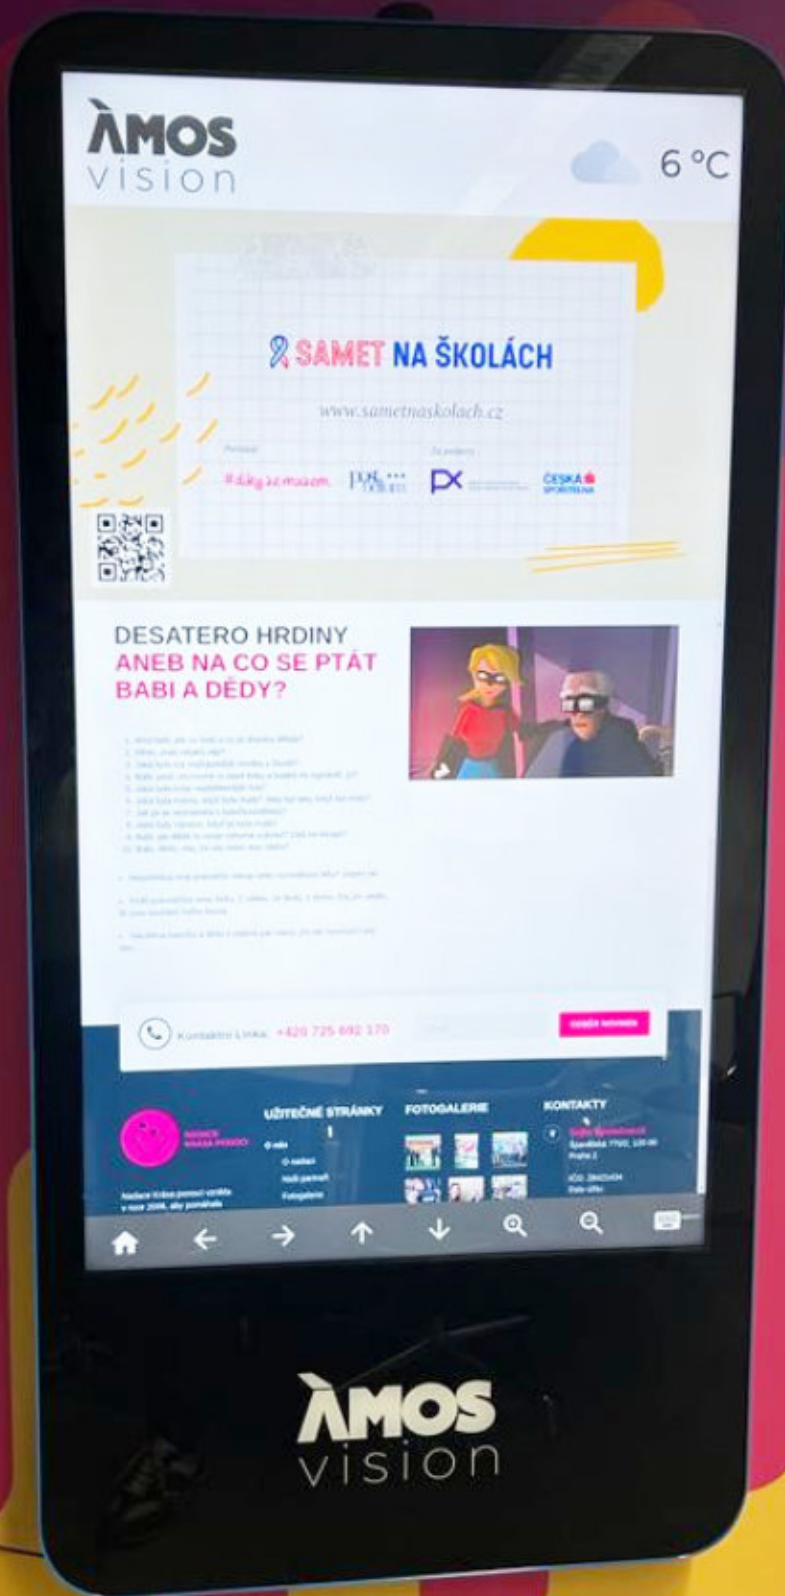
ÀMOS vision

6 °C

SAMET NA ŠKOLÁCH

www.sametnaskolach.cz

Pořadatel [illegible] Za podpory

#díkyzcmaam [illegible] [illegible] ČESKÁ SPOŘITELNA

DESATERO HRDINY
ANEB NA CO SE PTÁT BABI A DĚDY?

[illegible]

Kontaktní Linka: +420 725 692 170

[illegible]

UŽITEČNÉ STRÁNKY

O nás

O nadaci

Naši partneři

Fotogalerie

FOTOGALERIE

KONTAKTY

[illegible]

Nadace Krása pomoci vznikla v roce 2006, aby pomáhala

ÀMOS vision